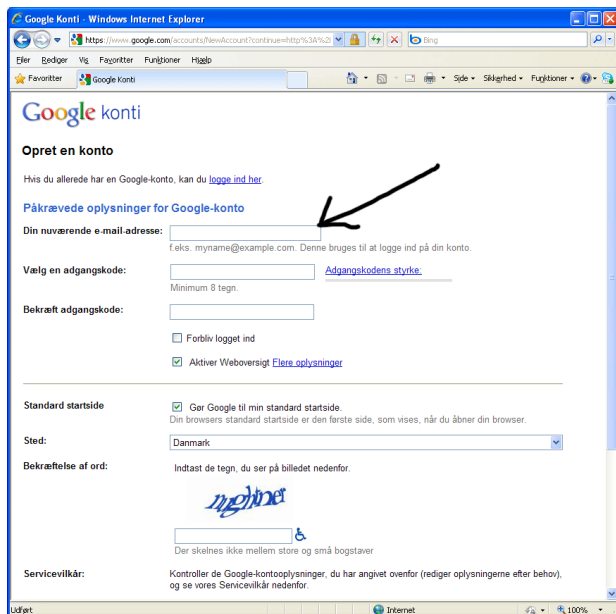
Google Konti - Windows Internet Explorer

https://www.google.com/accounts/NewAccount?continue=http%3A%2

Bing

Filer Rediger Vis Favoritter Funktioner Hjælp

Favoritter Google Konti

Side Sikkerhed Funktioner

Google konti

Opret en konto

Hvis du allerede har en Google-konto, kan du logge ind her.

Påkrævede oplysninger for Google-konto

Din nuværende e-mail-adresse:

f.eks. myname@example.com. Denne bruges til at logge ind på din konto.

Vælg en adgangskode:

Adgangskodens styrke:

Minimum 8 tegn.

Bekræft adgangskode:

Forbliv logget ind

Aktiver Weboversigt Flere oplysninger

Standard startside

Gør Google til min standard startside.

Din browsers standard startside er den første side, som vises, når du åbner din browser.

Sted:

Danmark

Bekræftelse af ord:

Indtast de tegn, du ser på billedet nedenfor.

nghiner

Der skelnes ikke mellem store og små bogstaver

Servicevilkår:

Kontroller de Google-kontooplysninger, du har angivet ovenfor (rediger oplysningerne efter behov), og se vores Servicevilkår nedenfor.

Udført

Internet

100%